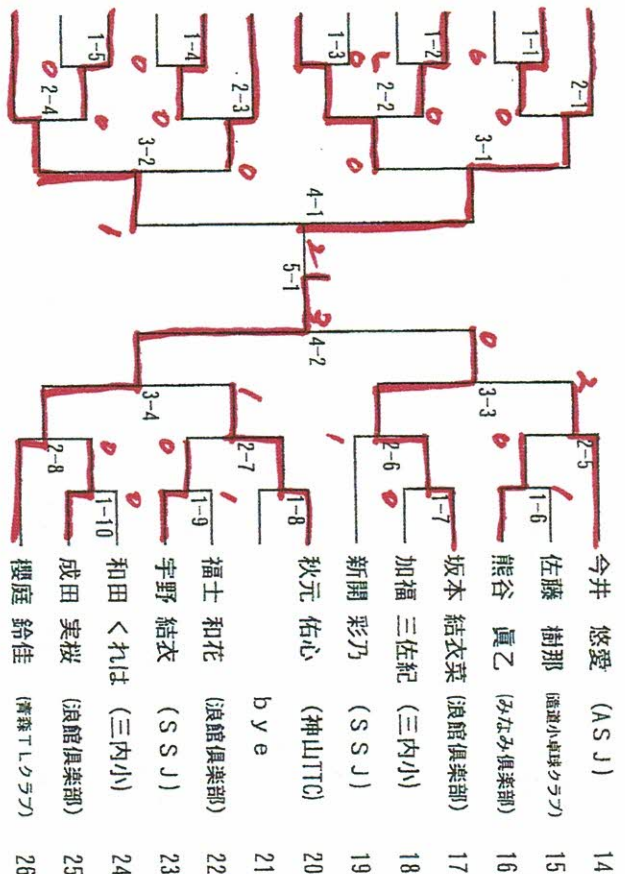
1-1
2-1
1-2
2-2
1-3
3-1
1-4
2-3
1-5
2-4
3-2
4-1
5-1
4-2
3-3
2-5
1-6
2-6
1-7
3-4
2-7
1-8
1-9
2-8
1-10

今井　悠愛　(ＡＳＪ)　14
佐藤　樹那　(追雄小卓球クラブ)　15
熊谷　眞乙　(みなみ倶楽部)　16
坂本　結衣菜　(浪館倶楽部)　17
加福　三佐紀　(三内小)　18
新開　彩乃　(ＳＳＪ)　19
秋元　佑心　(神山ＴＴＣ)　20
ｂｙｅ　21
福士　和花　(浪館倶楽部)　22
宇野　結衣　(ＳＳＪ)　23
和田　くれは　(三内小)　24
成田　実桜　(浪館倶楽部)　25
櫻庭　鈴佳　(青森ＴＬクラブ)　26

0
0
1
0
0
0
0
0
1
2
3
0
2
1
1
0
0
1
0
1
0
0
2
0
0
1
2
3